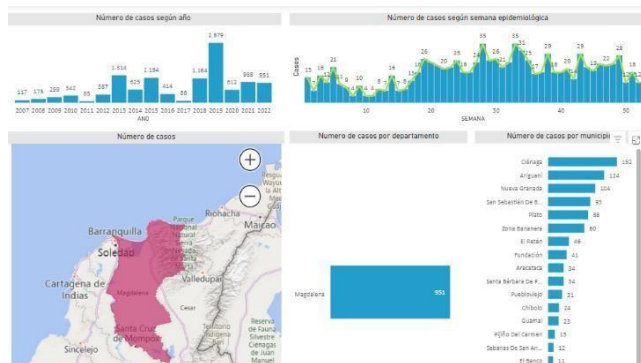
Número de casos según año

117 176 288 341 89 387 1.514 625 1.194 414 85 1.164 2.879 612 868 951

2007 2008 2009 2010 2011 2012 2013 2014 2015 2016 2017 2018 2019 2020 2021 2022

AÑO

Número de casos según semana epidemiológica

Casos

15 19 21 10 15 28 35 35 29 29 28 22 15

10 20 30 40 50

SEMANA

Número de casos

Barranquilla
Soledad
Cartagena de Indias
Sincelejo
Magdalena
Santa Cruz de Mompox
Valledupar
Riohacha
Maicao
Parque Nacional Natural
Reserva de Fauna

Numero de casos por departamento

Magdalena 951

Número de casos por municipio

| Ciénaga | 192 |
|---|---|
| Ariguaní | 124 |
| Nueva Granada | 104 |
| San Sebastián De B... | 95 |
| Plato | 88 |
| Zona Bananera | 80 |
| El Retén | 49 |
| Fundación | 41 |
| Aracataca | 34 |
| Santa Bárbara De P... | 34 |
| Puebloviejo | 31 |
| Chibolo | 24 |
| Guamal | 23 |
| Pijiño Del Carmen | 15 |
| Sabanas De San An... | 12 |
| El Banco | 11 |